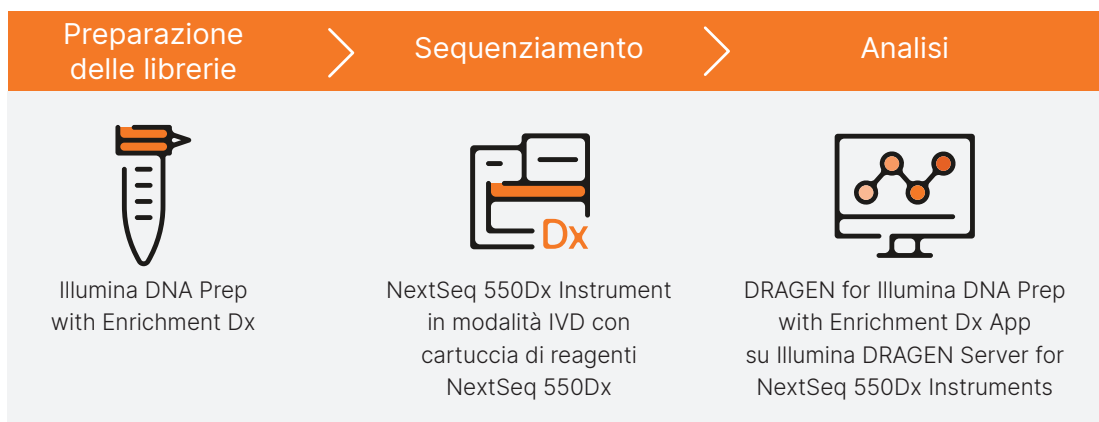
Preparazione delle librerie

Sequenziamento

Analisi

Dx

Illumina DNA Prep with Enrichment Dx

NextSeq 550Dx Instrument in modalità IVD con cartuccia di reagenti NextSeq 550Dx

DRAGEN for Illumina DNA Prep with Enrichment Dx App su Illumina DRAGEN Server for NextSeq 550Dx Instruments